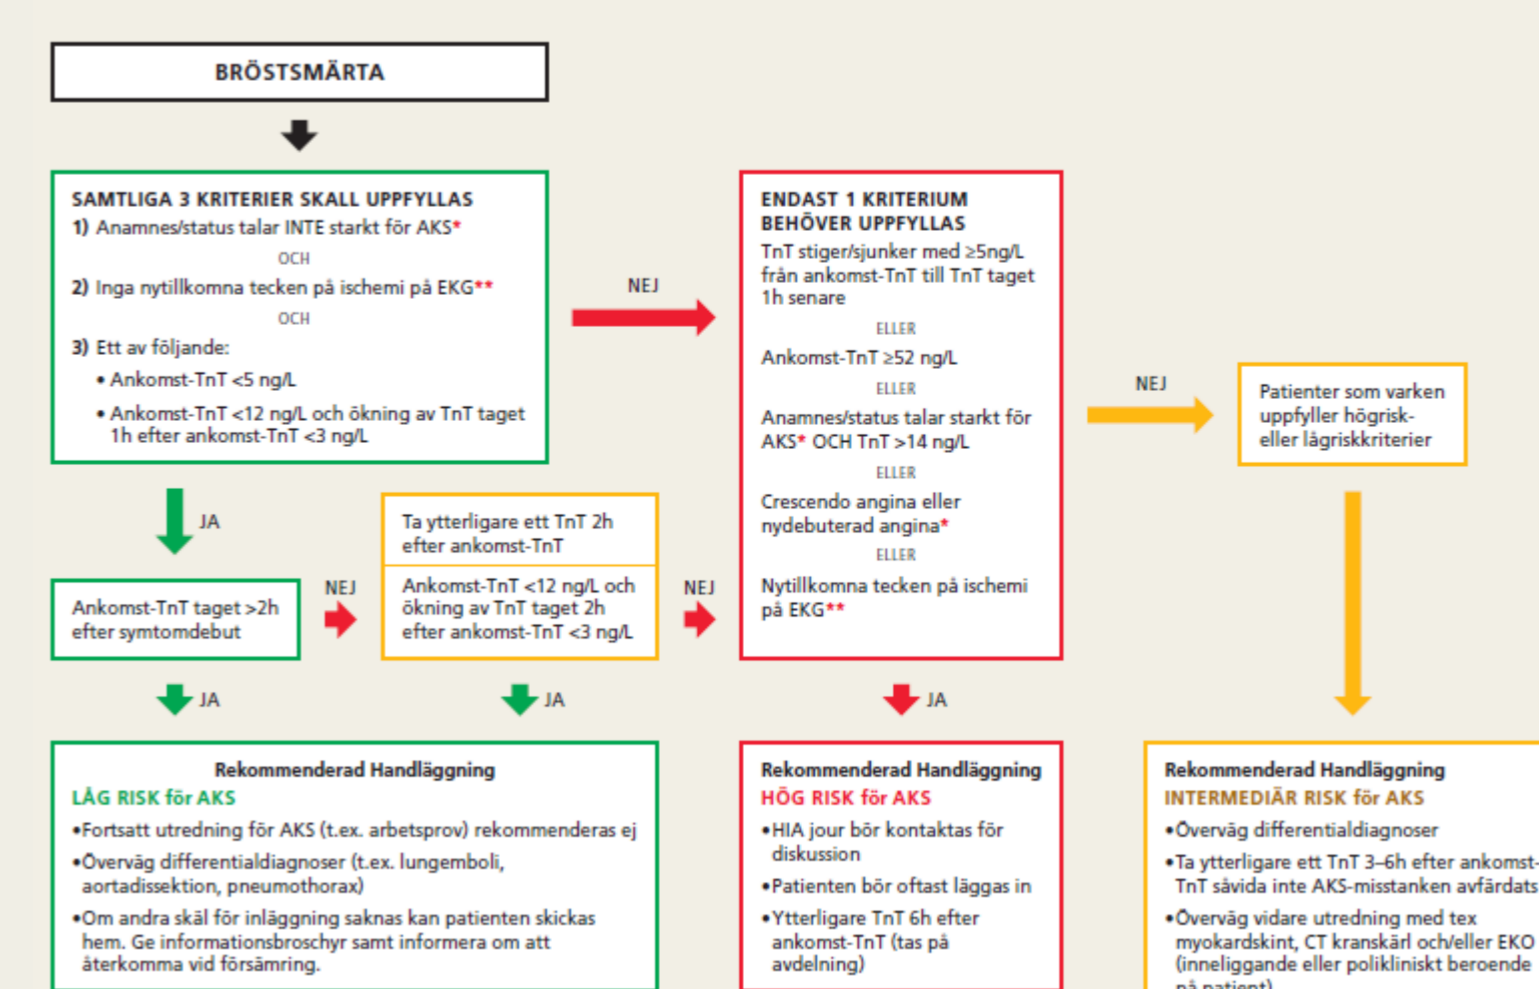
BRÖSTSMÄRTA

SAMTLIGA 3 KRITERIER SKALL UPPFYLLAS
1) Anamnes/status talar INTE starkt för AKS*
OCH
2) Inga nytillkomna tecken på ischemi på EKG**
OCH
3) Ett av följande:
• Ankomst-TnT <5 ng/L
• Ankomst-TnT <12 ng/L och ökning av TnT taget 1h efter ankomst-TnT <3 ng/L

NEJ

ENDAST 1 KRITERIUM BEHÖVER UPPFYLLAS
TnT stiger/sjunker med ≥5ng/L från ankomst-TnT till TnT taget 1h senare
ELLER
Ankomst-TnT ≥52 ng/L
ELLER
Anamnes/status talar starkt för AKS* OCH TnT >14 ng/L
ELLER
Crescendo angina eller nydebuterad angina*
ELLER
Nytillkomna tecken på ischemi på EKG**

NEJ

Patienter som varken uppfyller högrisk- eller lågriskkriterier

JA

Ankomst-TnT taget >2h efter symtomdebut

NEJ

Ta ytterligare ett TnT 2h efter ankomst-TnT

Ankomst-TnT <12 ng/L och ökning av TnT taget 2h efter ankomst-TnT <3 ng/L

NEJ

JA

JA

JA

Rekommenderad Handläggning
LÅG RISK för AKS
•Fortsatt utredning för AKS (t.ex. arbetsprov) rekommenderas ej
•Överväg differentialdiagnoser (t.ex. lungemboli, aortadissektion, pneumothorax)
•Om andra skäl för inläggning saknas kan patienten skickas hem. Ge informationsbroschyr samt informera om att återkomma vid försämring.

Rekommenderad Handläggning
HÖG RISK för AKS
•HIA jour bör kontaktas för diskussion
•Patienten bör oftast läggas in
•Ytterligare TnT 6h efter ankomst-TnT (tas på avdelning)

Rekommenderad Handläggning
INTERMEDIÄR RISK för AKS
•Överväg differentialdiagnoser
•Ta ytterligare ett TnT 3–6h efter ankomst-TnT såvida inte AKS-misstanken avfärdats
•Överväg vidare utredning med tex myokardskint, CT kranskärl och/eller EKO (inneliggande eller polikliniskt beroende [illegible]